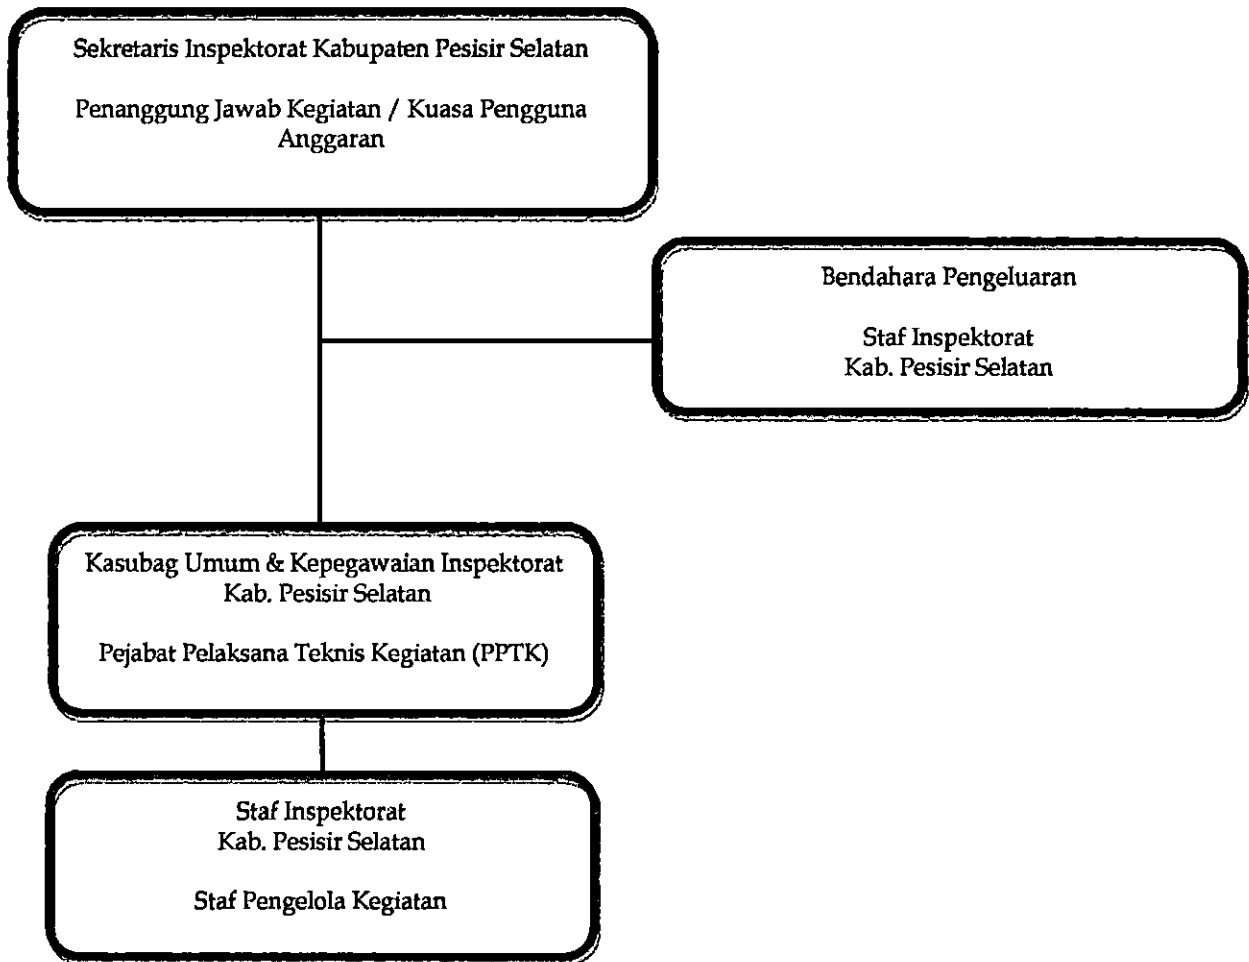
Sekretaris Inspektorat Kabupaten Pesisir Selatan

Penanggung Jawab Kegiatan / Kuasa Pengguna Anggaran

Bendahara Pengeluaran

Staf Inspektorat
Kab. Pesisir Selatan

Kasubag Umum & Kepegawaian Inspektorat
Kab. Pesisir Selatan

Pejabat Pelaksana Teknis Kegiatan (PPTK)

Staf Inspektorat
Kab. Pesisir Selatan

Staf Pengelola Kegiatan